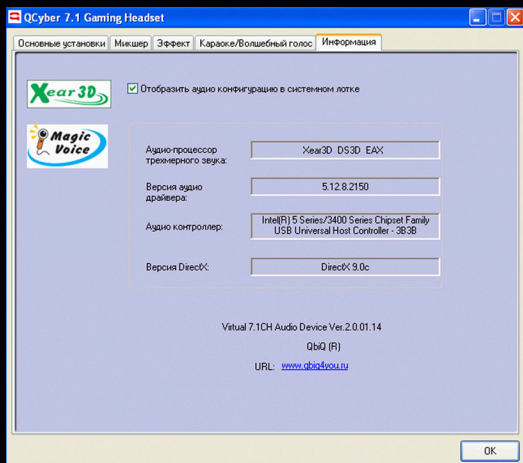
QCyber 7.1 Gaming Headset

Основные установки | Микшер | Эффект | Караоке/Волшебный голос | Информация

Xear 3D

Отобразить аудио конфигурацию в системном лотке

Magic Voice

Аудио-процессор трехмерного звука: Xear3D DS3D EAX

Версия аудио драйвера: 5.12.8.2150

Аудио контроллер: Intel(R) 5 Series/3400 Series Chipset Family USB Universal Host Controller - 3B3B

Версия DirectX: DirectX 9.0c

Virtual 7.1CH Audio Device Ver.2.0.01.14

QbiQ (R)

URL: www.qbiq4you.ru

OK